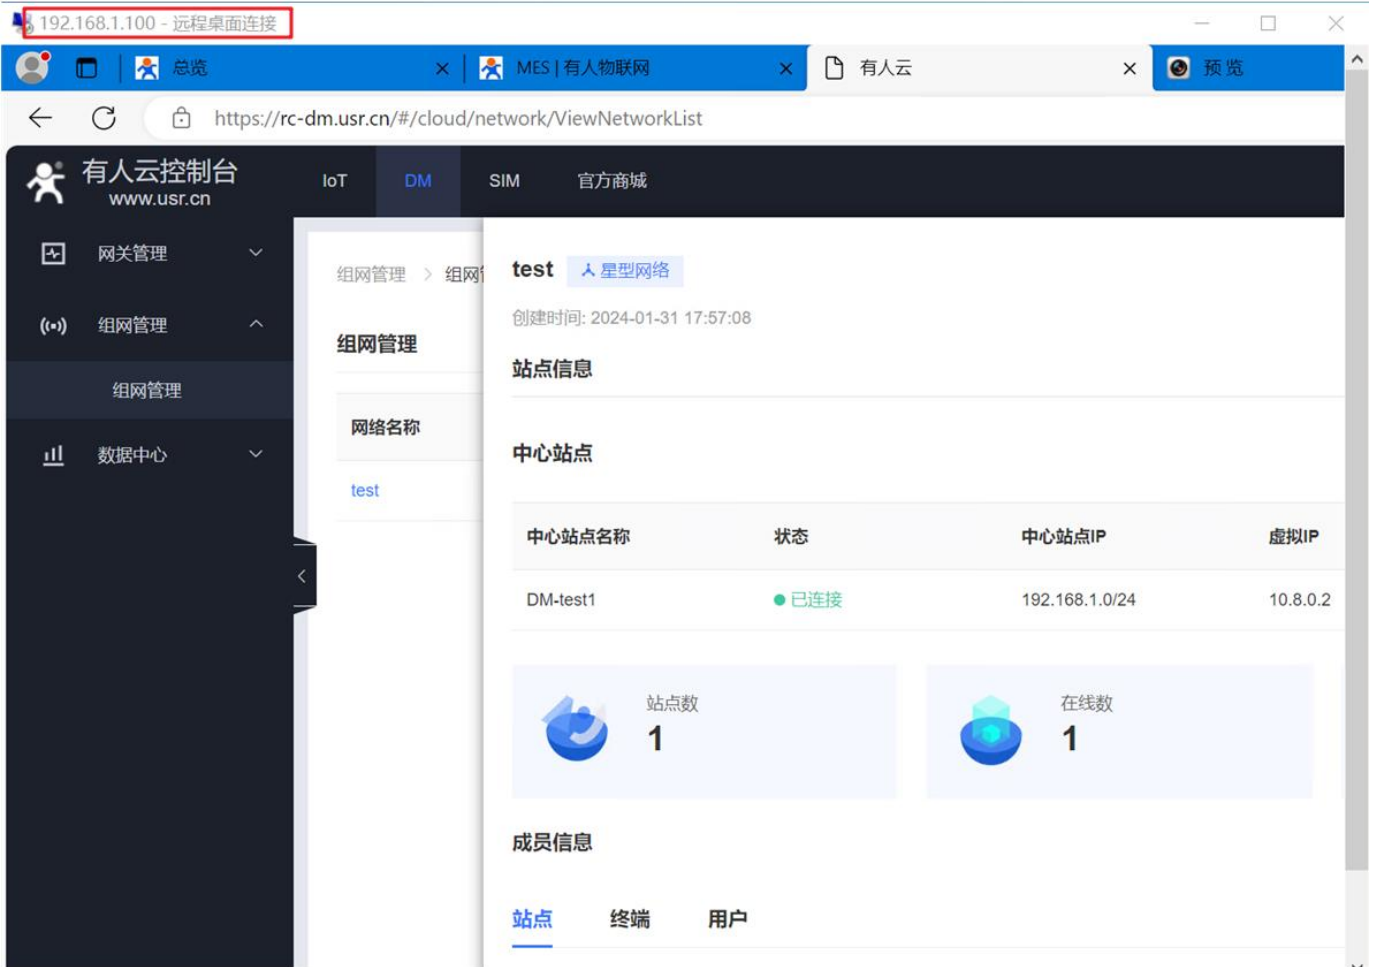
192.168.1.100 - 远程桌面连接

总览

MES | 有人物联网

有人云

预览

https://rc-dm.usr.cn/#/cloud/network/ViewNetworkList

有人云控制台
www.usr.cn

IoT
DM
SIM
官方商城

网关管理
组网管理
组网管理
数据中心

组网管理 > 组网

组网管理

网络名称

test

test 星型网络

创建时间: 2024-01-31 17:57:08

站点信息

中心站点

| 中心站点名称 | 状态 | 中心站点IP | 虚拟IP |
|---|---|---|---|
| DM-test1 | 已连接 | 192.168.1.0/24 | 10.8.0.2 |

站点数
1

在线数
1

成员信息

站点
终端
用户